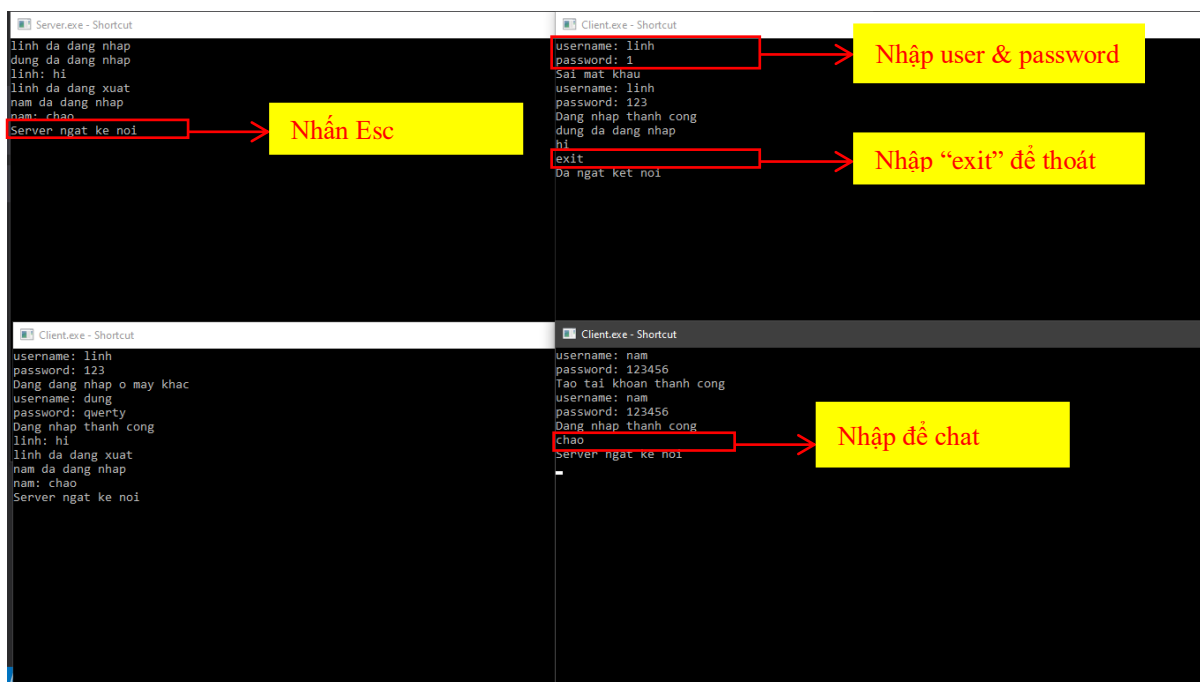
Server.exe - Shortcut

linh da dang nhap
dung da dang nhap
linh: hi
linh da dang xuat
nam da dang nhap
nam: chao
Server ngat ke noi

Nhấn Esc

Client.exe - Shortcut

username: linh
password: 1
Sai mat khau
username: linh
password: 123
Dang nhap thanh cong
dung da dang nhap
hi
exit
Da ngat ket noi

Nhập user & password

Nhập "exit" để thoát

Client.exe - Shortcut

username: linh
password: 123
Dang dang nhap o may khac
username: dung
password: qwerty
Dang nhap thanh cong
linh: hi
linh da dang xuat
nam da dang nhap
nam: chao
Server ngat ke noi

Client.exe - Shortcut

username: nam
password: 123456
Tao tai khoan thanh cong
username: nam
password: 123456
Dang nhap thanh cong
chao
Server ngat ke noi

Nhập để chat